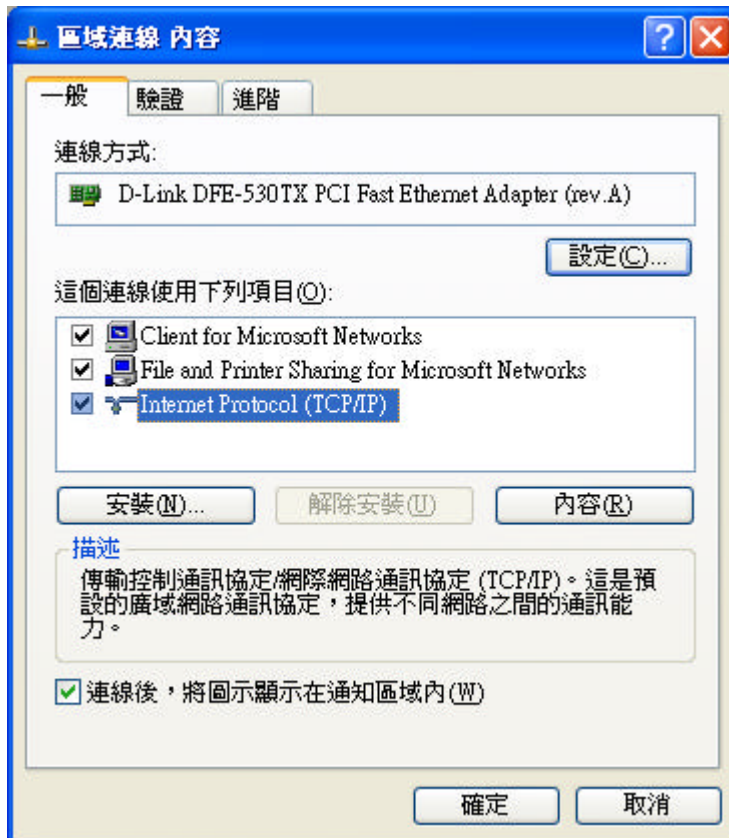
區域連線 內容

一般
驗證
進階

連線方式:

D-Link DFE-530TX PCI Fast Ethernet Adapter (rev.A)

設定(C)...

這個連線使用下列項目(O):

Client for Microsoft Networks
File and Printer Sharing for Microsoft Networks
Internet Protocol (TCP/IP)

安裝(N)...
解除安裝(U)
內容(R)

描述

傳輸控制通訊協定/網際網路通訊協定 (TCP/IP)。這是預設的廣域網路通訊協定，提供不同網路之間的通訊能力。

連線後，將圖示顯示在通知區域內(W)

確定
取消